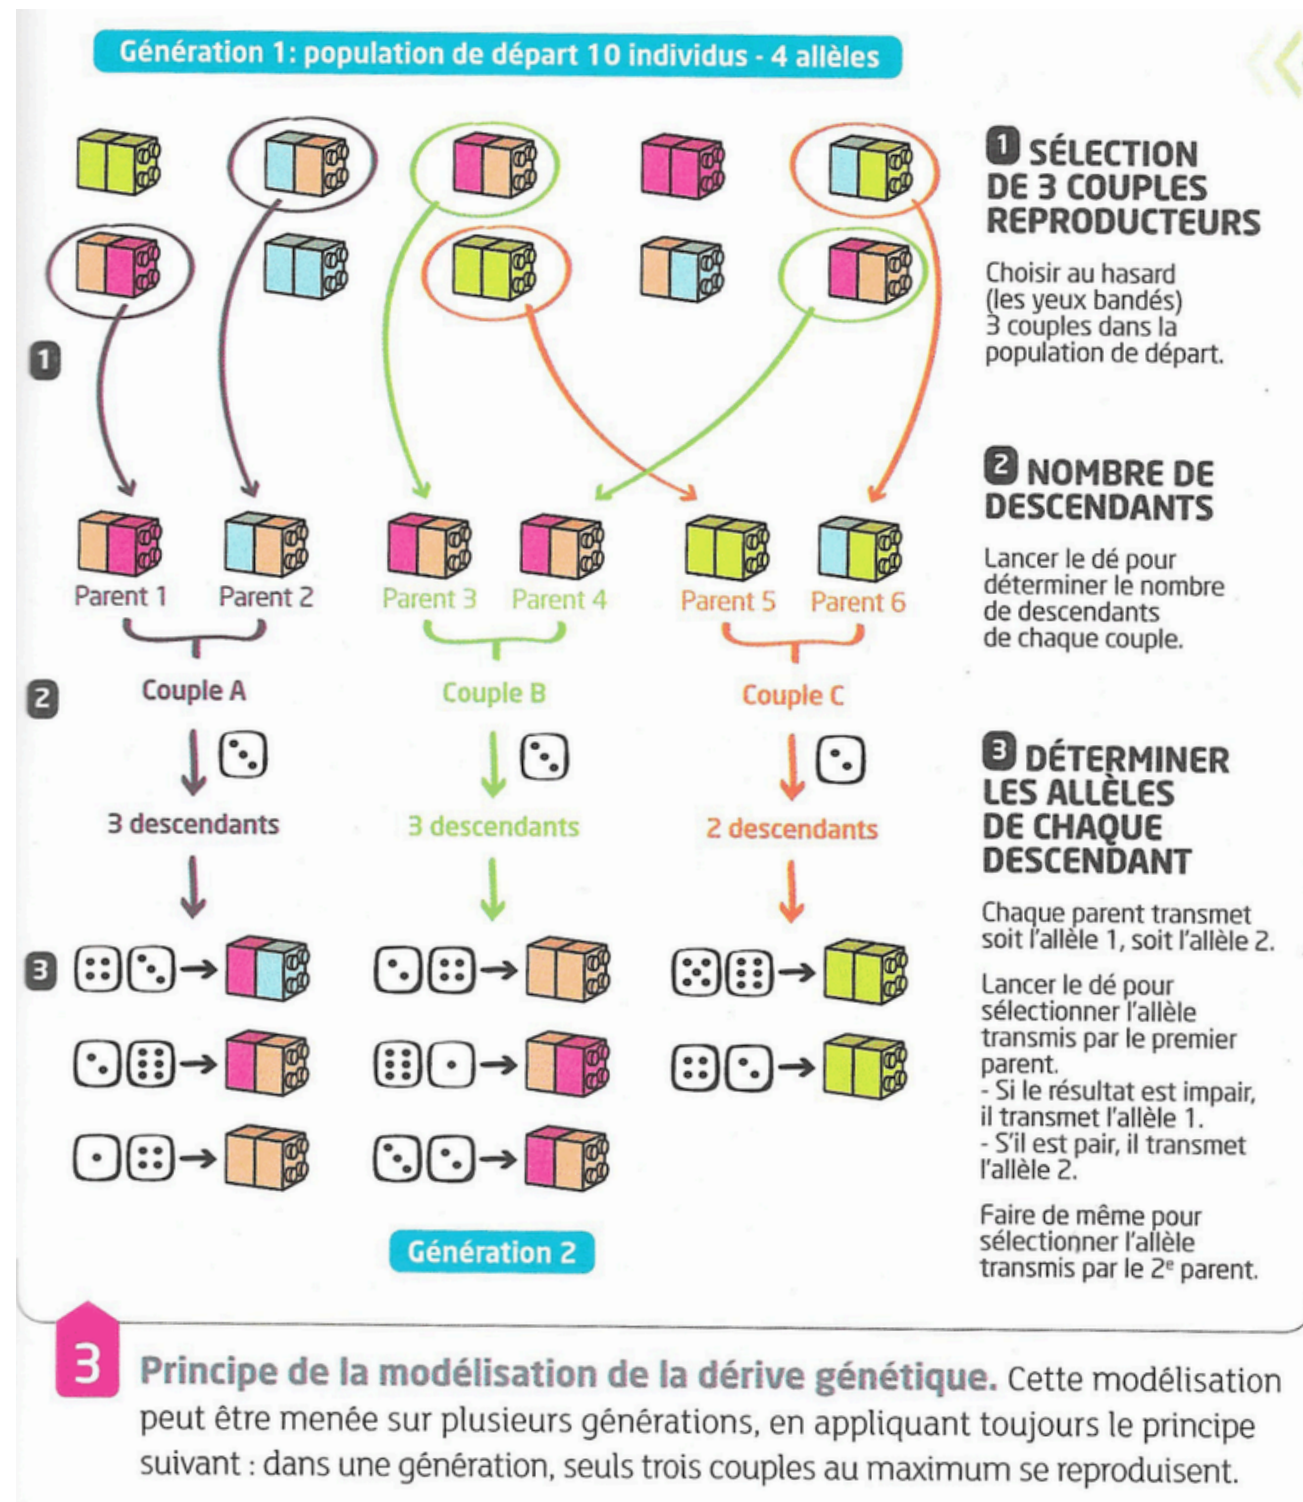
Génération 1: population de départ 10 individus - 4 allèles

1

Parent 1 Parent 2 Parent 3 Parent 4 Parent 5 Parent 6

2 Couple A Couple B Couple C

3 descendants 3 descendants 2 descendants

3

Génération 2

1 SÉLECTION DE 3 COUPLES REPRODUCTEURS

Choisir au hasard (les yeux bandés) 3 couples dans la population de départ.

2 NOMBRE DE DESCENDANTS

Lancer le dé pour déterminer le nombre de descendants de chaque couple.

3 DÉTERMINER LES ALLÈLES DE CHAQUE DESCENDANT

Chaque parent transmet soit l'allèle 1, soit l'allèle 2.

Lancer le dé pour sélectionner l'allèle transmis par le premier parent.
- Si le résultat est impair, il transmet l'allèle 1.
- S'il est pair, il transmet l'allèle 2.

Faire de même pour sélectionner l'allèle transmis par le 2$^e$ parent.

3 Principe de la modélisation de la dérive génétique. Cette modélisation peut être menée sur plusieurs générations, en appliquant toujours le principe suivant : dans une génération, seuls trois couples au maximum se reproduisent.